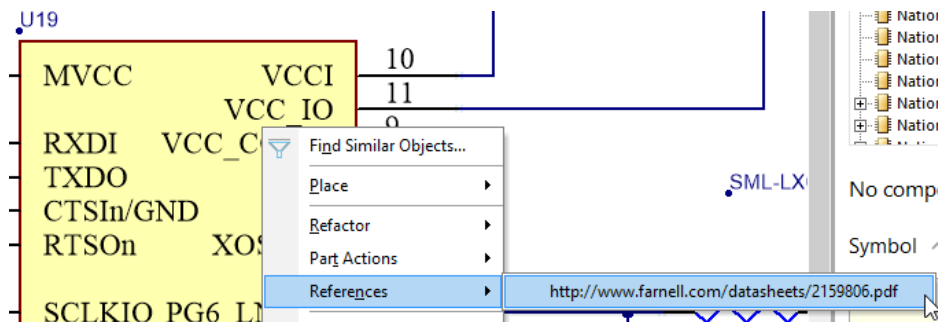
U19
MVCC VCCI 10
VCC_IO 11
RXDI VCC_C 9
TXDO
CTSIn/GND
RTSOn XOS
SCLKIO_PG6_LN

Find Similar Objects...
Place
Refactor
Part Actions
References
http://www.farnell.com/datasheets/2159806.pdf

SML-LX

Natio
Natio
Natio
Natio
Natio
Natio

No compo
Symbol